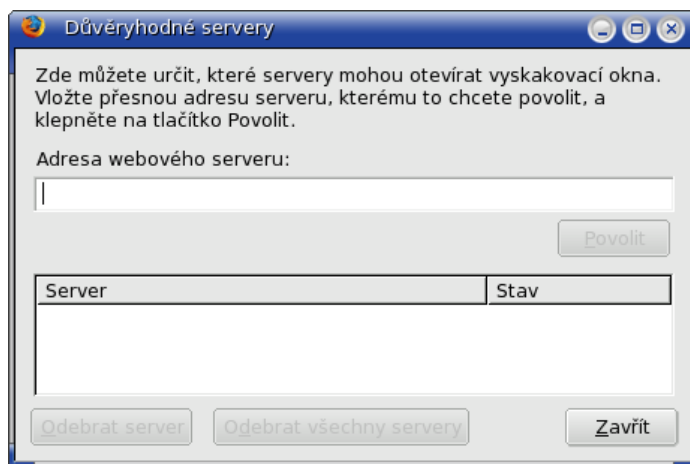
Důvěryhodné servery

Zde můžete určit, které servery mohou otevírat vyskakovací okna. Vložte přesnou adresu serveru, kterému to chcete povolit, a klepněte na tlačítko Povolit.

Adresa webového serveru:

Povolit

| Server | Stav |
|---|---|

Odebrat server   Odebrat všechny servery   Zavřít